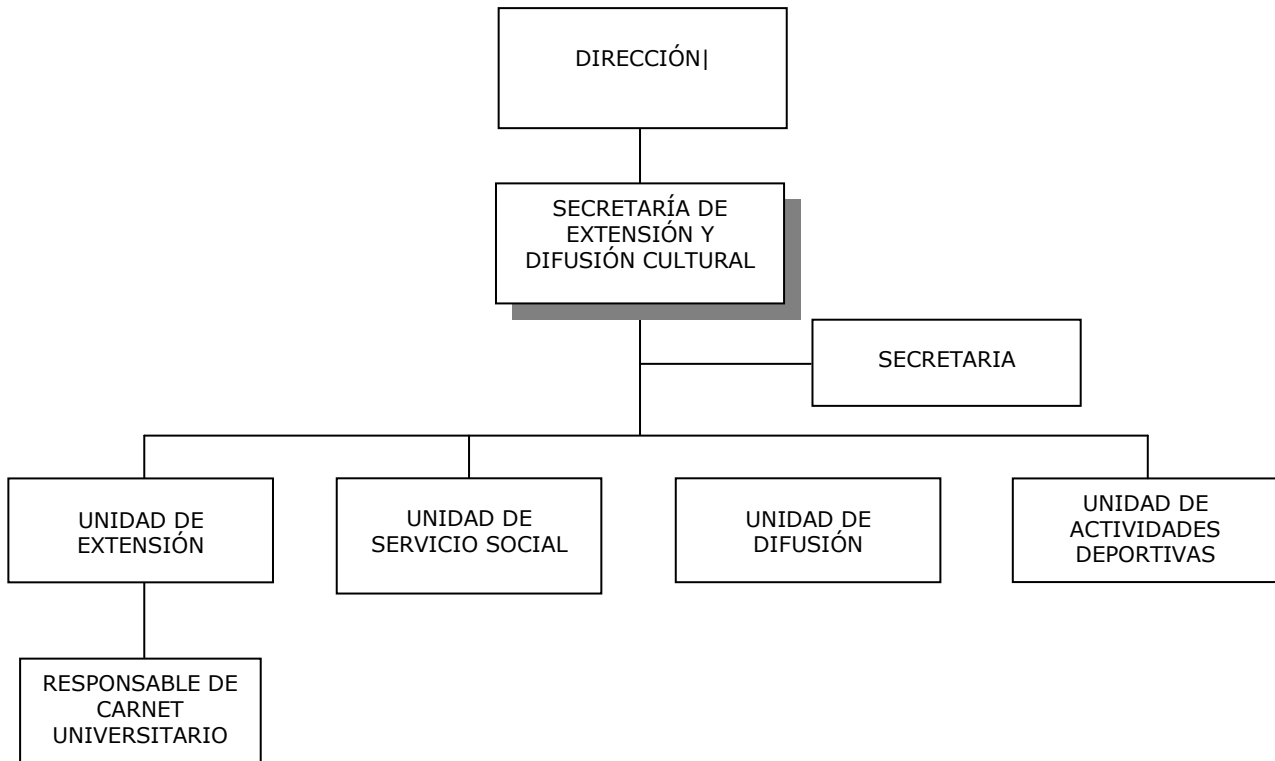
DIRECCIÓN|

SECRETARÍA DE EXTENSIÓN Y DIFUSIÓN CULTURAL

SECRETARIA

UNIDAD DE EXTENSIÓN

UNIDAD DE SERVICIO SOCIAL

UNIDAD DE DIFUSIÓN

UNIDAD DE ACTIVIDADES DEPORTIVAS

RESPONSABLE DE CARNET UNIVERSITARIO